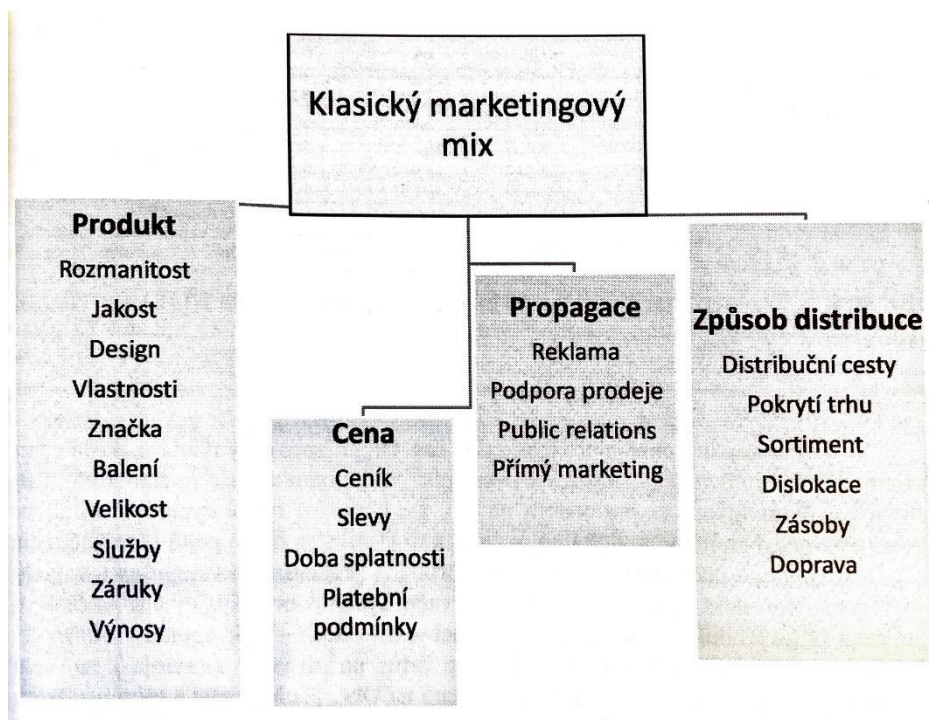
Klasický marketingový mix

Produkt
Rozmanitost
Jakost
Design
Vlastnosti
Značka
Balení
Velikost
Služby
Záruky
Výnosy

Cena
Ceník
Slevy
Doba splatnosti
Platební podmínky

Propagace
Reklama
Podpora prodeje
Public relations
Přímý marketing

Způsob distribuce
Distribuční cesty
Pokrytí trhu
Sortiment
Dislokace
Zásoby
Doprava